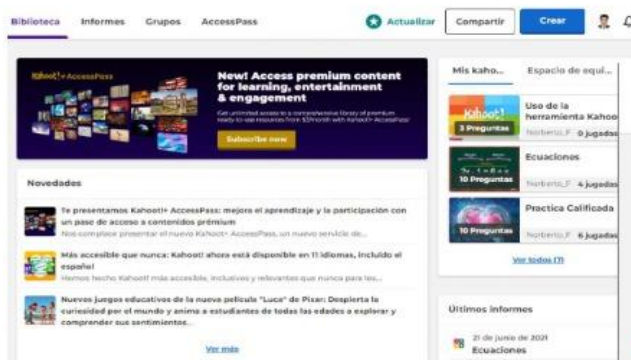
Biblioteca Informes Grupos AccessPass

Actualizar Compartir Crear

Kahoot!+ AccessPass

New! Access premium content for learning, entertainment & engagement

Get unlimited access to a comprehensive library of premium ready-to-use resources from $3/month with Kahoot!+ AccessPass

Subscribe now

Novedades

Te presentamos Kahoot!+ AccessPass: mejora el aprendizaje y la participación con un paso de acceso a contenidos premium

Nos complace presentar el nuevo Kahoot!+ AccessPass, un nuevo servicio de...

Más accesible que nunca: Kahoot! ahora está disponible en 11 idiomas, incluido el español

Hemos hecho Kahoot! más accesible, inclusivo y relevante que nunca para les...

Nuevos juegos educativos de la nueva película "Luca" de Pixar: Despierta la curiosidad por el mundo y anima a estudiantes de todas las edades a explorar y comprender sus sentimientos.

Ver más

Mis kaho... Espacio de equi...

Kahoot!
3 Preguntas
Uso de la herramienta Kahoo
Norberto_F 0 jugado

10 Preguntas
Ecuaciones
Norberto_F 4 jugado

10 Preguntas
Practica Calificada
Norberto_F 6 jugado

Ver todos (7)

Últimos informes

21 de junio de 2021
Ecuaciones